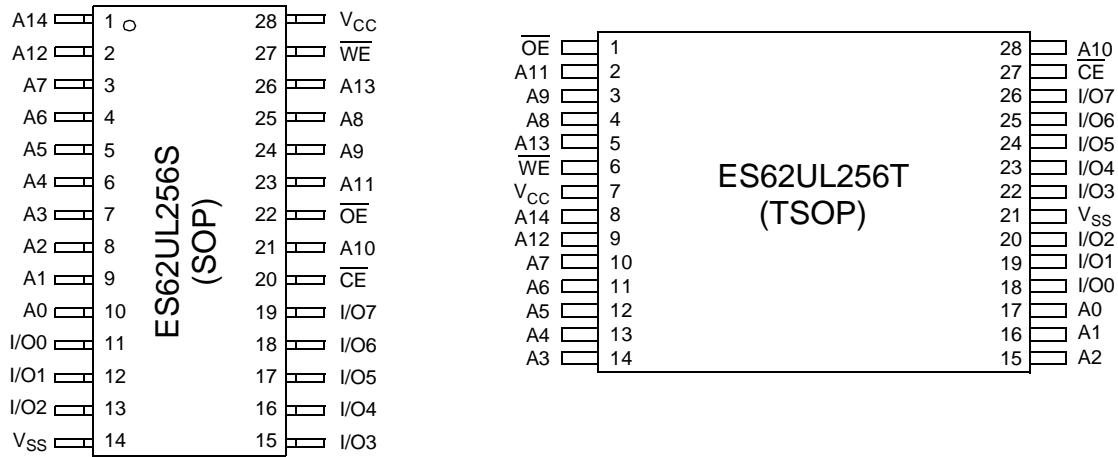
A14 1 28 $V_{CC}$
A12 2 27 $\overline{WE}$
A7 3 26 A13
A6 4 25 A8
A5 5 24 A9
A4 6 23 A11
A3 7 22 $\overline{OE}$
A2 8 21 A10
A1 9 20 $\overline{CE}$
A0 10 19 I/O7
I/O0 11 18 I/O6
I/O1 12 17 I/O5
I/O2 13 16 I/O4
$V_{SS}$ 14 15 I/O3

ES62UL256S
(SOP)

$\overline{OE}$ 1 28 A10
A11 2 27 $\overline{CE}$
A9 3 26 I/O7
A8 4 25 I/O6
A13 5 24 I/O5
$\overline{WE}$ 6 23 I/O4
$V_{CC}$ 7 22 I/O3
A14 8 21 $V_{SS}$
A12 9 20 I/O2
A7 10 19 I/O1
A6 11 18 I/O0
A5 12 17 A0
A4 13 16 A1
A3 14 15 A2

ES62UL256T
(TSOP)